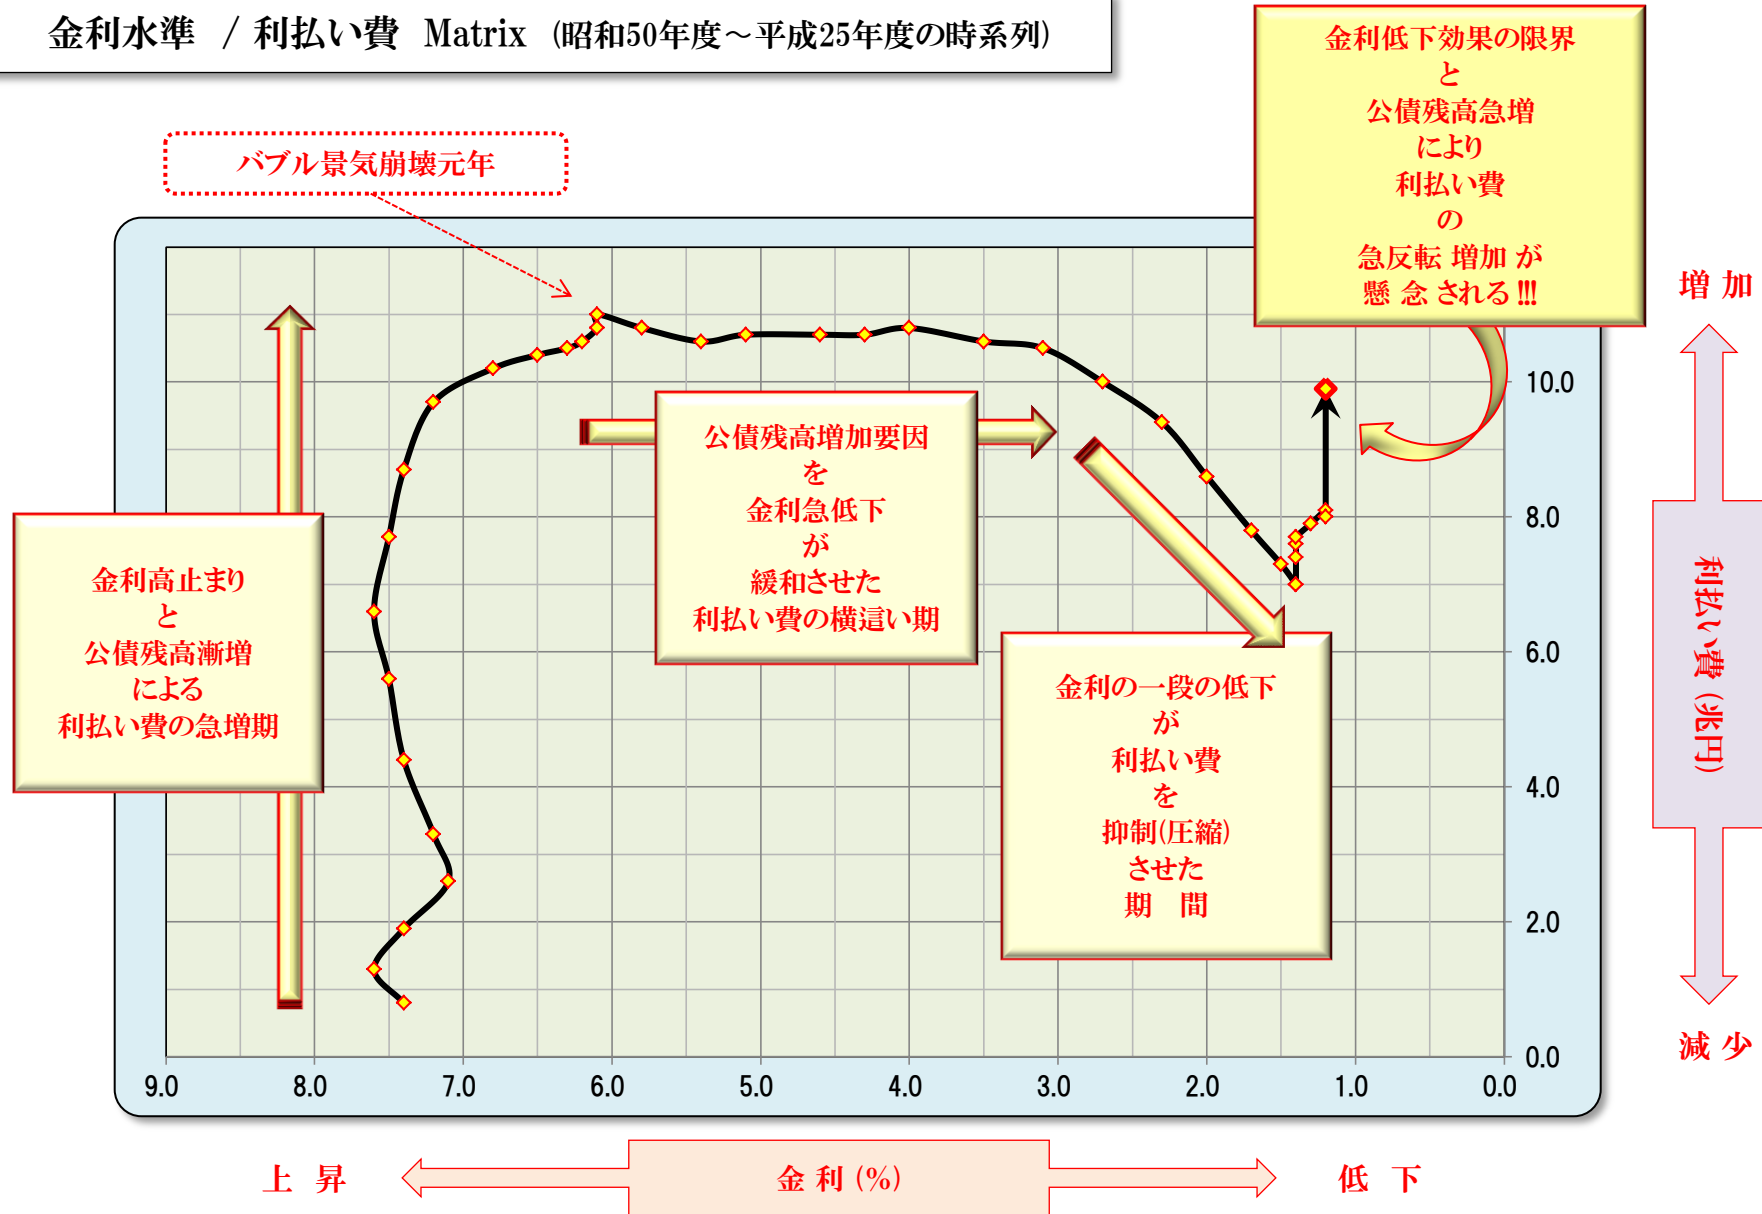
金利水準 ／利払い費 Matrix （昭和50年度～平成25年度の時系列）

バブル景気崩壊元年

金利低下効果の限界
と
公債残高急増
により
利払い費
の
急反転 増加 が
懸 念 される!!!

増 加

利払い費（兆円）

減 少

公債残高増加要因
を
金利急低下
が
緩和させた
利払い費の横這い期

金利高止まり
と
公債残高漸増
による
利払い費の急増期

金利の一段の低下
が
利払い費
を
抑制（圧縮）
させた
期 間

10.0
8.0
6.0
4.0
2.0
0.0

9.0 8.0 7.0 6.0 5.0 4.0 3.0 2.0 1.0 0.0

上 昇

金 利（%）

低 下